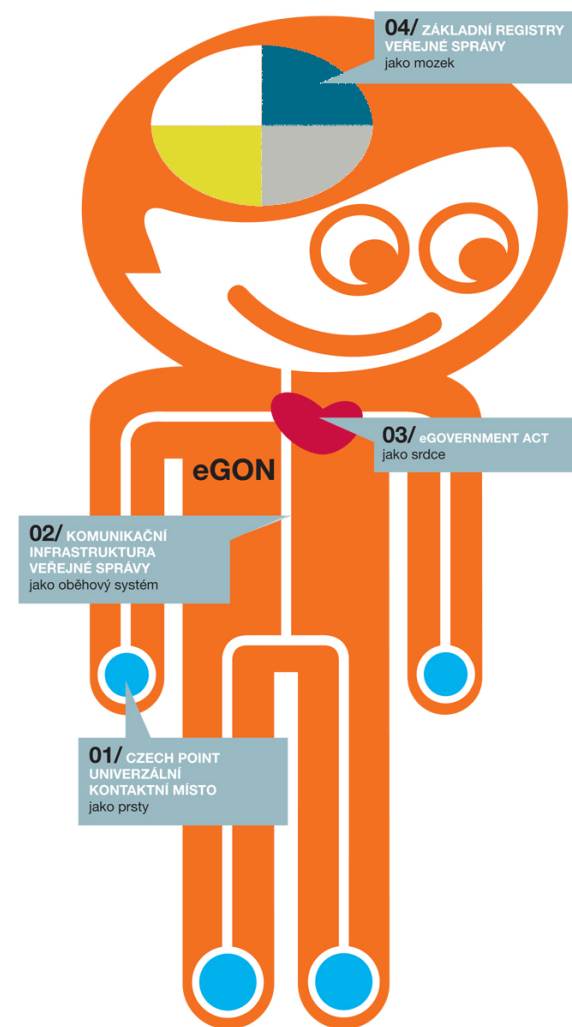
04/ ZÁKLADNÍ REGISTRY VEŘEJNÉ SPRÁVY
jako mozek

03/ eGOVERNMENT ACT
jako srdce

eGON

02/ KOMUNIKAČNÍ INFRASTRUKTURA VEŘEJNÉ SPRÁVY
jako oběhový systém

01/ CZECH POINT UNIVERZÁLNÍ KONTAKTNÍ MÍSTO
jako prsty